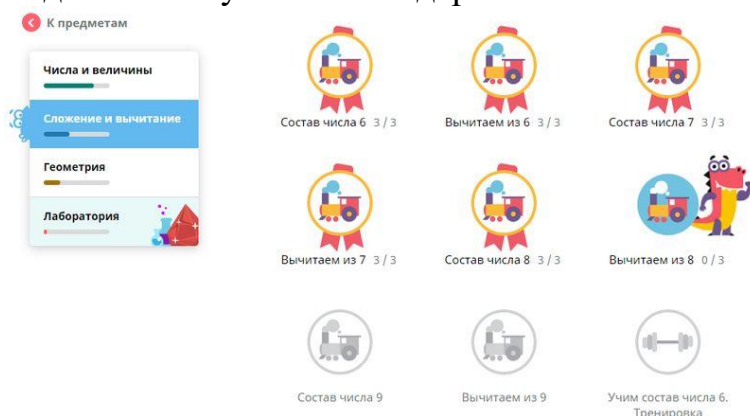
К предметам

Числа и величины

Сложение и вычитание

Геометрия

Лаборатория

Состав числа 6 3 / 3

Вычитаем из 6 3 / 3

Состав числа 7 3 / 3

Вычитаем из 7 3 / 3

Состав числа 8 3 / 3

Вычитаем из 8 0 / 3

Состав числа 9

Вычитаем из 9

Учим состав числа 6. Тренировка